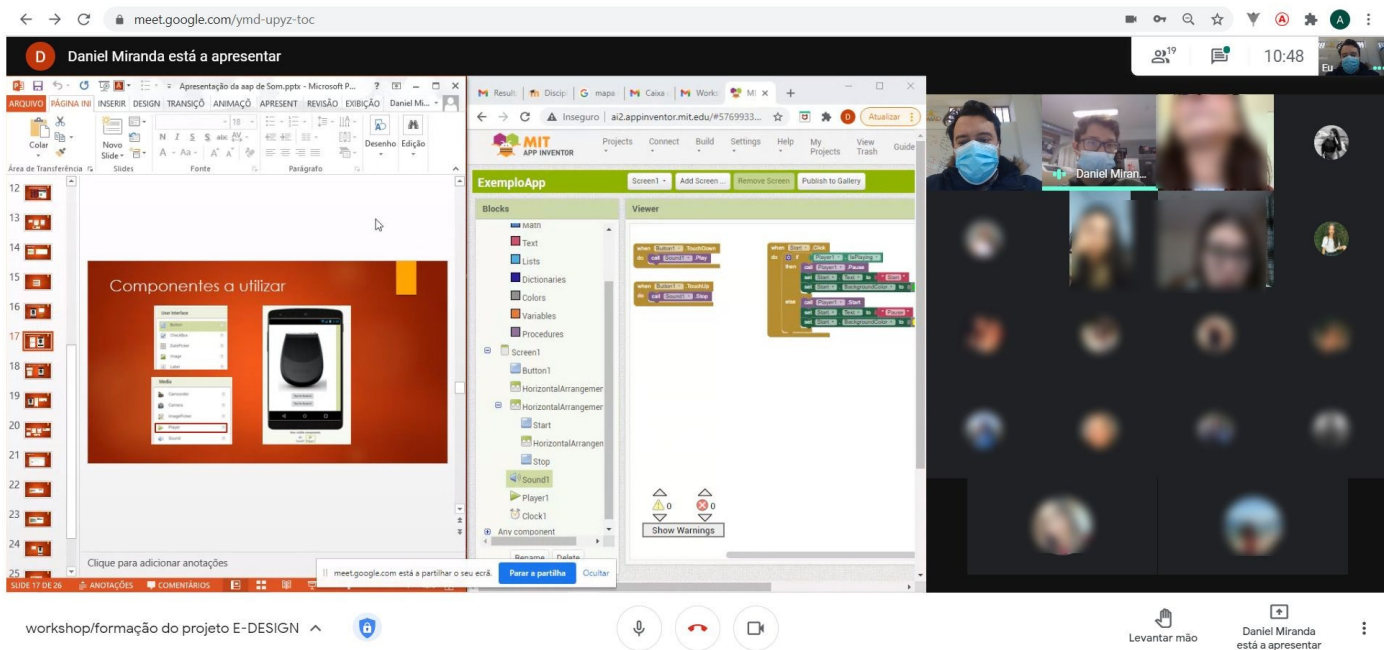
meet.google.com/ymd-upyz-toc

D Daniel Miranda está a apresentar

19

10:48

Eu

Apresentação da aap de Som.pptx - Microsoft P...

ARQUIVO PÁGINA INI INSERIR DESIGN TRANSIÇÕ ANIMAÇÕ APRESENT REVISÃO EXIBIÇÃO Daniel Mi...

Colar

Área de Transferência

Novo Slide

Slides

18

N I S

Fonte

Parágrafo

Desenho

Edição

12 13 14 15 16 17 18 19 20 21 22 23 24 25

Componentes a utilizar

User Interface

Media

Clique para adicionar anotações

SLIDE 17 DE 26 ANOTAÇÕES COMENTÁRIOS

Result Discip mapa Caixa Work MI

Inseguro ai2.appinventor.mit.edu/#5769933...

Atualizar

MIT APP INVENTOR

Projects Connect Build Settings Help My Projects View Trash Guide

ExemploApp Screen1 Add Screen ... Remove Screen Publish to Gallery

Blocks

Viewer

Math
Text
Lists
Dictionaries
Colors
Variables
Procedures
Screen1
Button1
HorizontalArrangemer
HorizontalArrangemer
Start
HorizontalArrangen
Stop
Sound1
Player1
Clock1
Any component

Rename Delete

when Button1 TouchDown
do call Sound1 Play

when Button1 TouchUp
do call Sound1 Stop

when Start Click

0 0

Show Warnings

meet.google.com está a partilhar o seu ecrã. Parar a partilha Ocultar

Daniel Miran...

workshop/formação do projeto E-DESIGN

Levantar mão

Daniel Miranda está a apresentar